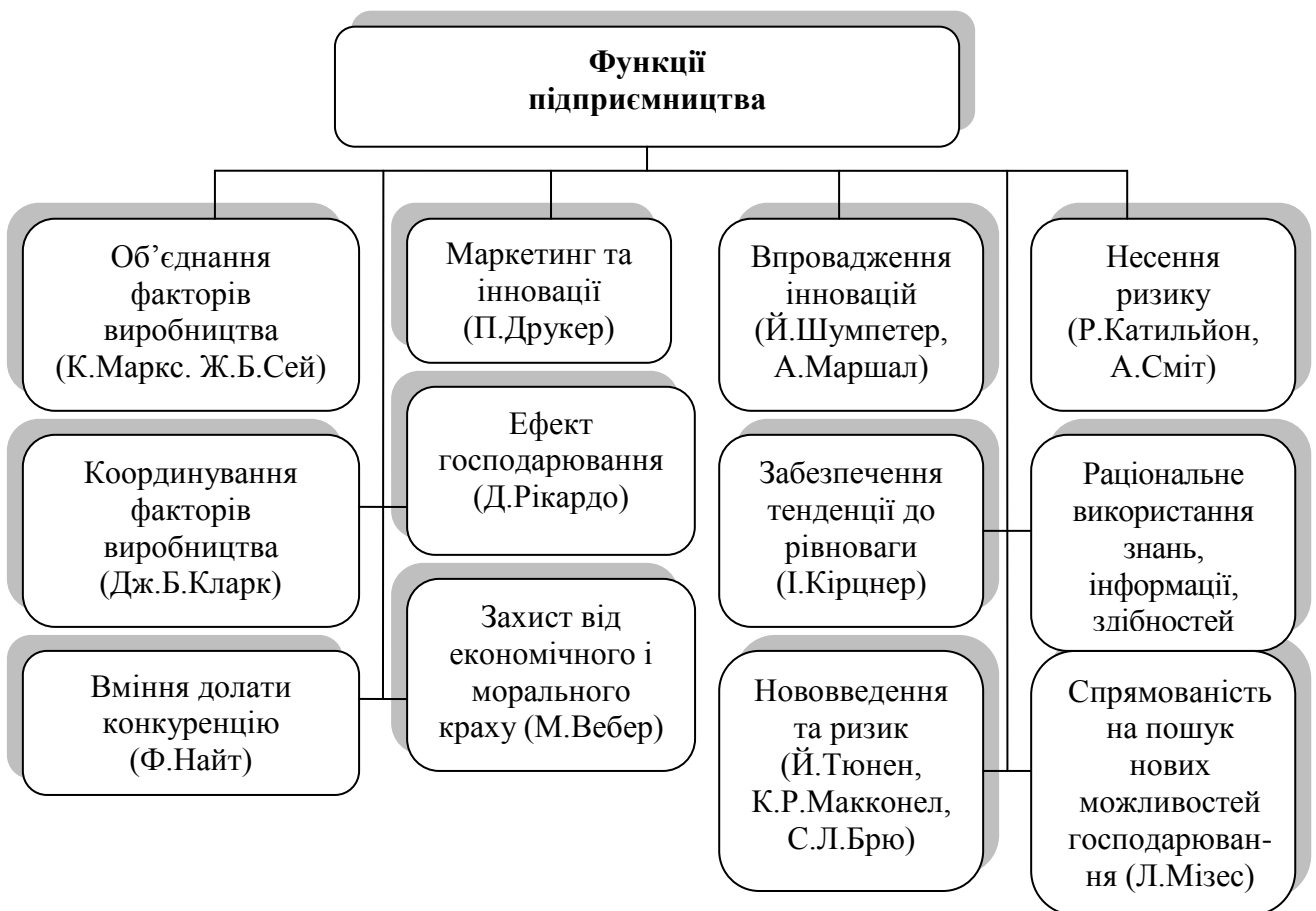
Функції підприємництва

Об’єднання факторів виробництва (К.Маркс. Ж.Б.Сей)

Координування факторів виробництва (Дж.Б.Кларк)

Вміння долати конкуренцію (Ф.Найт)

Маркетинг та інновації (П.Друкер)

Ефект господарювання (Д.Рікардо)

Захист від економічного і морального краху (М.Вебер)

Впровадження інновацій (Й.Шумпетер, А.Маршал)

Забезпечення тенденції до рівноваги (І.Кірцнер)

Нововведення та ризик (Й.Тюнен, К.Р.Макконел, С.Л.Брю)

Несення ризику (Р.Катильйон, А.Сміт)

Раціональне використання знань, інформації, здібностей

Спрямованість на пошук нових можливостей господарювання (Л.Мізес)